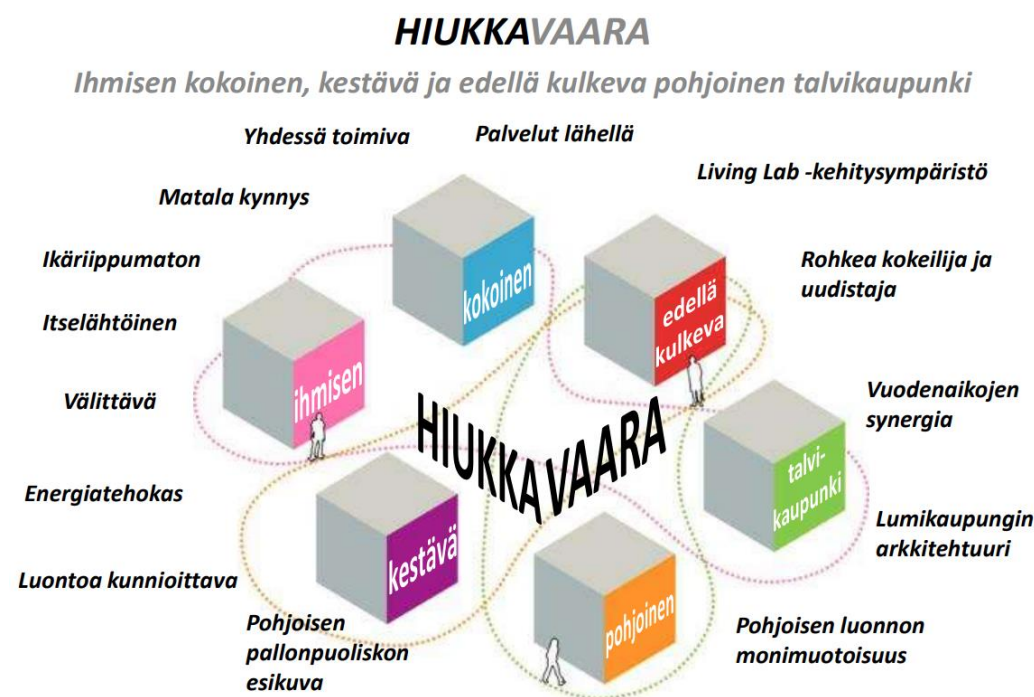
HIUKKAVAARA

Ihmisen kokoinen, kestävä ja edellä kulkeva pohjoinen talvikaupunki

Yhdessä toimiva

Palvelut lähellä

Living Lab -kehitysympäristö

Matala kynnys

Ikäriippumaton

Rohkea kokeilija ja uudistaja

Itselähtöinen

Välittävä

Vuodenaikojen synergia

Energiatehokas

Lumikaupungin arkkitehtuuri

Luontoa kunnioittava

Pohjoisen pallonpuoliskon esikuva

Pohjoisen luonnon monimuotoisuus

kokoinen

edellä kulkeva

ihmisen

HIUKKAVAARA

talvi-kaupunki

kestävä

pohjoinen